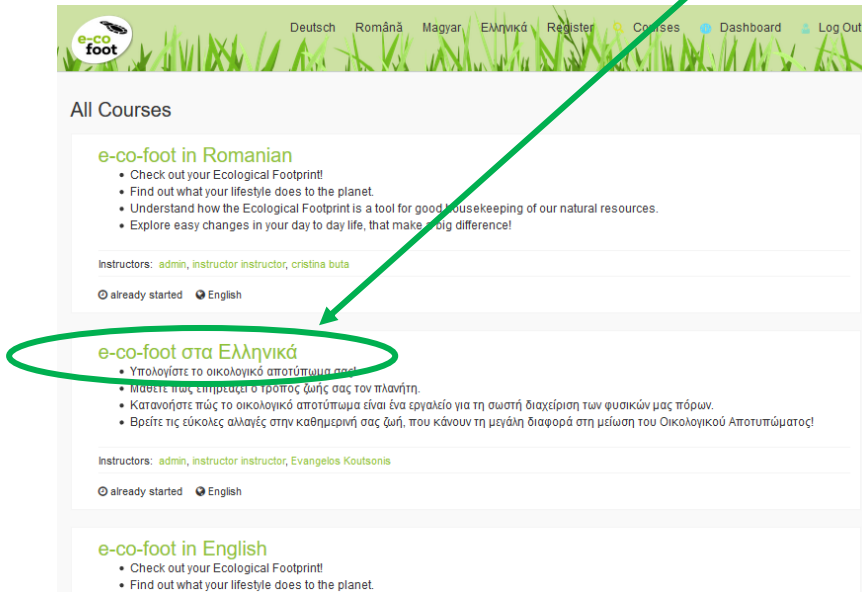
e-co foot

Deutsch Română Magyar Ελληνικά Register Courses Dashboard Log Out

All Courses

e-co-foot in Romanian
- Check out your Ecological Footprint!
- Find out what your lifestyle does to the planet.
- Understand how the Ecological Footprint is a tool for good housekeeping of our natural resources.
- Explore easy changes in your day to day life, that make a big difference!

Instructors: admin, instructor instructor, cristina buta

already started English

e-co-foot στα Ελληνικά
- Υπολογίστε το οικολογικό αποτύπωμα σας!
- Μάθετε πώς επηρεάζει ο τρόπος ζωής σας τον πλανήτη.
- Κατανοήστε πώς το οικολογικό αποτύπωμα είναι ένα εργαλείο για τη σωστή διαχείριση των φυσικών μας πόρων.
- Βρείτε τις εύκολες αλλαγές στην καθημερινή σας ζωή, που κάνουν τη μεγάλη διαφορά στη μείωση του Οικολογικού Αποτυπώματος!

Instructors: admin, instructor instructor, Evangelos Koutsonis

already started English

e-co-foot in English
- Check out your Ecological Footprint!
- Find out what your lifestyle does to the planet.